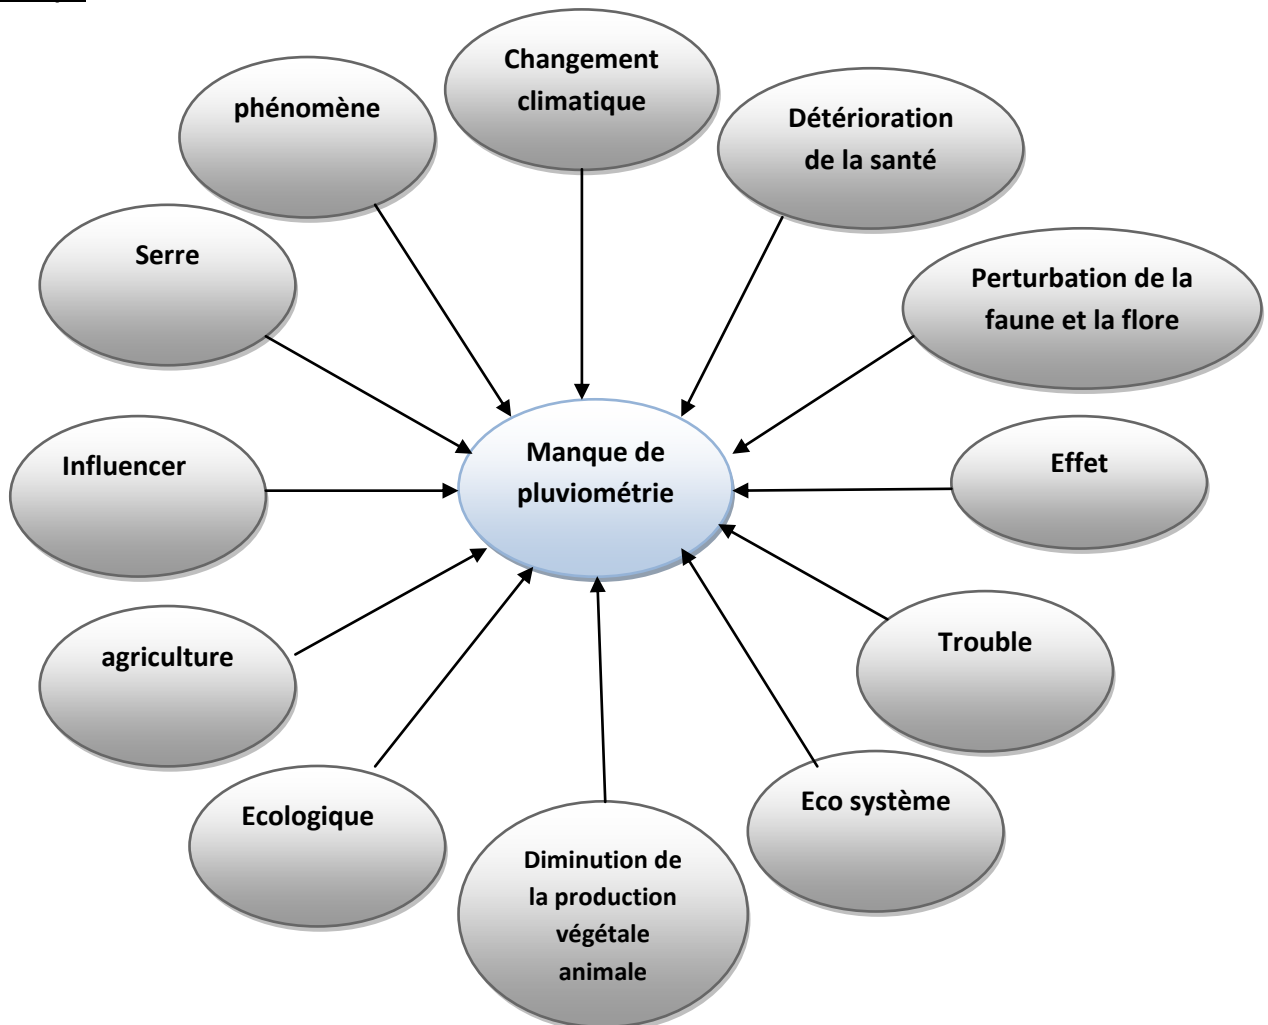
Changement climatique

phénomène

Détérioration de la santé

Serre

Perturbation de la faune et la flore

Manque de pluviométrie

Influencer

Effet

Trouble

agriculture

Ecologique

Eco système

Diminution de la production végétale animale